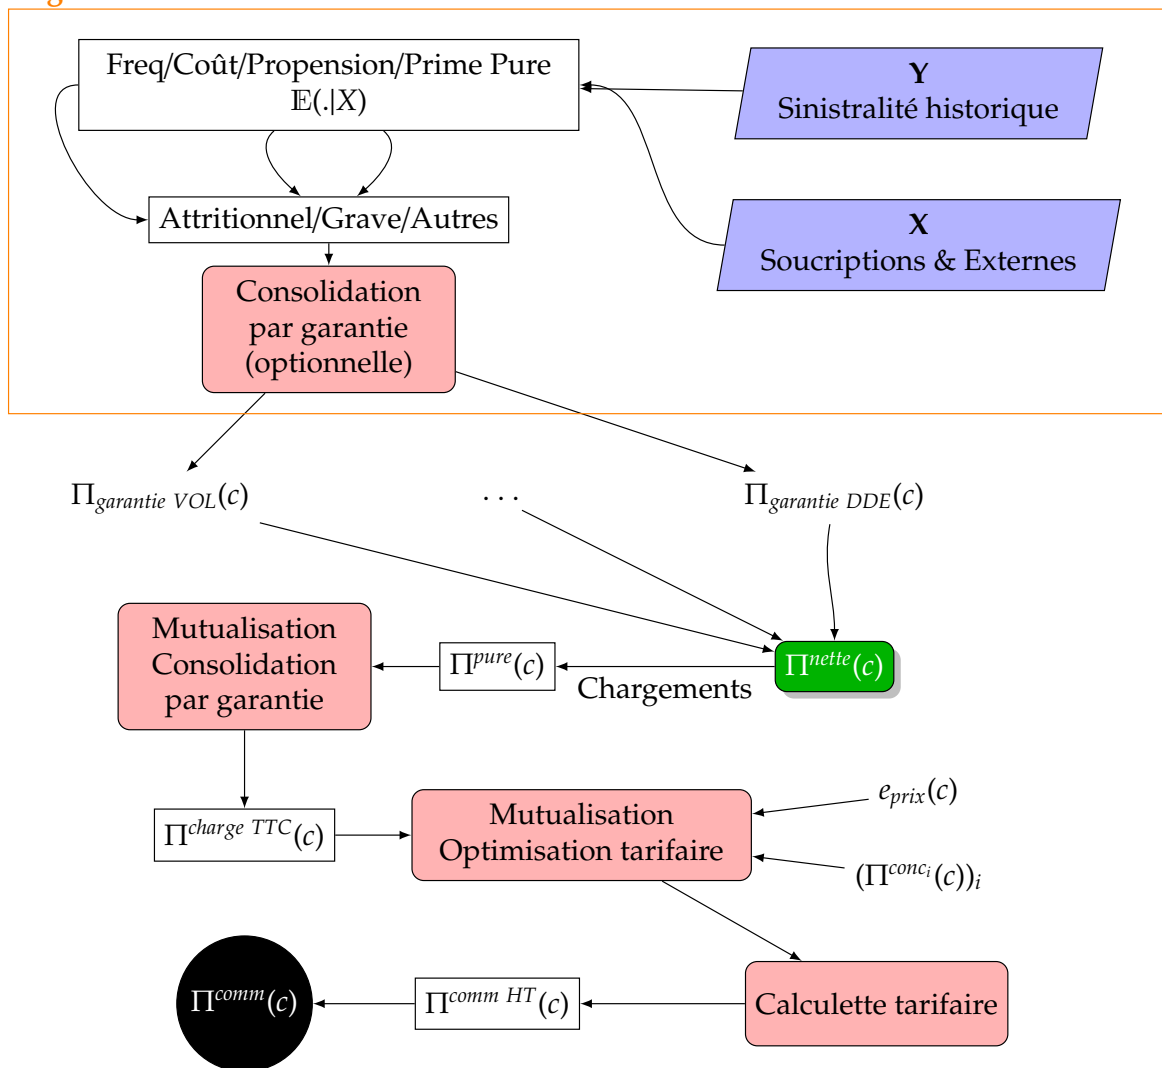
Freq/Coût/Propension/Prime Pure
$\mathbb{E}(.|X)$

**Y**
Sinistralité historique

**X**
Soucriptions & Externes

Attritionnel/Grave/Autres

Consolidation par garantie (optionnelle)

$\Pi_{garantie\ VOL}(c)$

...

$\Pi_{garantie\ DDE}(c)$

Mutualisation Consolidation par garantie

$\Pi^{pure}(c)$

Chargements

$\Pi^{nette}(c)$

$\Pi^{charge\ TTC}(c)$

Mutualisation Optimisation tarifaire

$e_{prix}(c)$

$(\Pi^{conc_i}(c))_i$

$\Pi^{comm}(c)$

$\Pi^{comm\ HT}(c)$

Calculette tarifaire